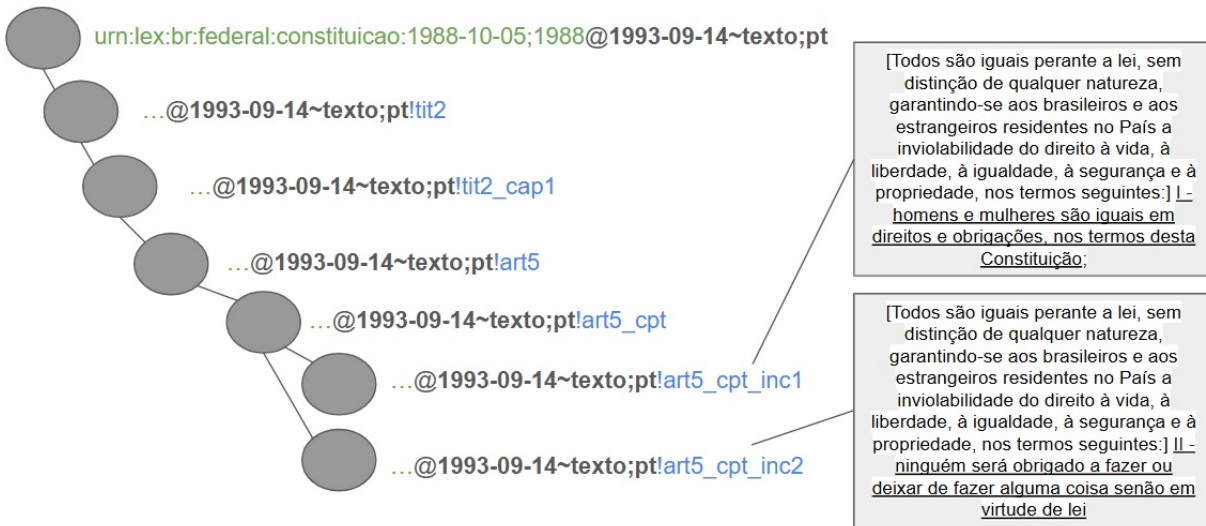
urn:lex:br:federal:constituicao:1988-10-05;1988@1993-09-14~texto;pt

…@1993-09-14~texto;pt!tit2

…@1993-09-14~texto;pt!tit2_cap1

…@1993-09-14~texto;pt!art5

…@1993-09-14~texto;pt!art5_cpt

…@1993-09-14~texto;pt!art5_cpt_inc1

…@1993-09-14~texto;pt!art5_cpt_inc2

[Todos são iguais perante a lei, sem distinção de qualquer natureza, garantindo-se aos brasileiros e aos estrangeiros residentes no País a inviolabilidade do direito à vida, à liberdade, à igualdade, à segurança e à propriedade, nos termos seguintes:] I - homens e mulheres são iguais em direitos e obrigações, nos termos desta Constituição;

[Todos são iguais perante a lei, sem distinção de qualquer natureza, garantindo-se aos brasileiros e aos estrangeiros residentes no País a inviolabilidade do direito à vida, à liberdade, à igualdade, à segurança e à propriedade, nos termos seguintes:] II - ninguém será obrigado a fazer ou deixar de fazer alguma coisa senão em virtude de lei